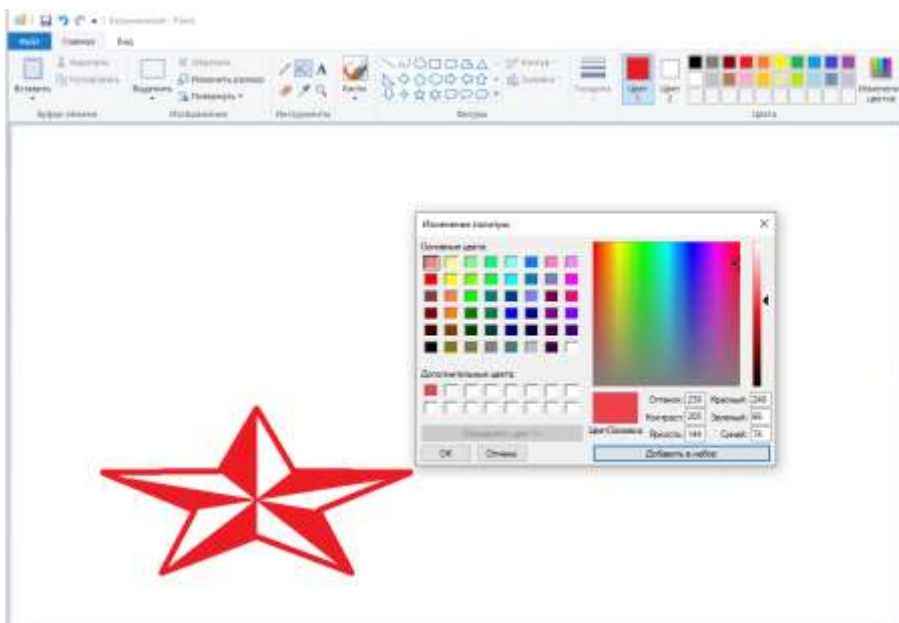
Безымянный - Paint

Файл Главная Вид

Вставить Вырезать Копировать Буфер обмена

Выделить Обрезать Изменить размер Повернуть Изображение

Инструменты

Кисти

Контур Заливка Фигуры

Толщина

Цвет 1 Цвет 2

Цвета

Изменение цветов

Изменение палитры

Основные цвета:

Дополнительные цвета:

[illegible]

ОК Отмена

Цвет|Заливка

Оттенок: 239 Красный: 240
Контраст: 205 Зеленый: 66
Яркость: 144 Синий: 74

Добавить в набор